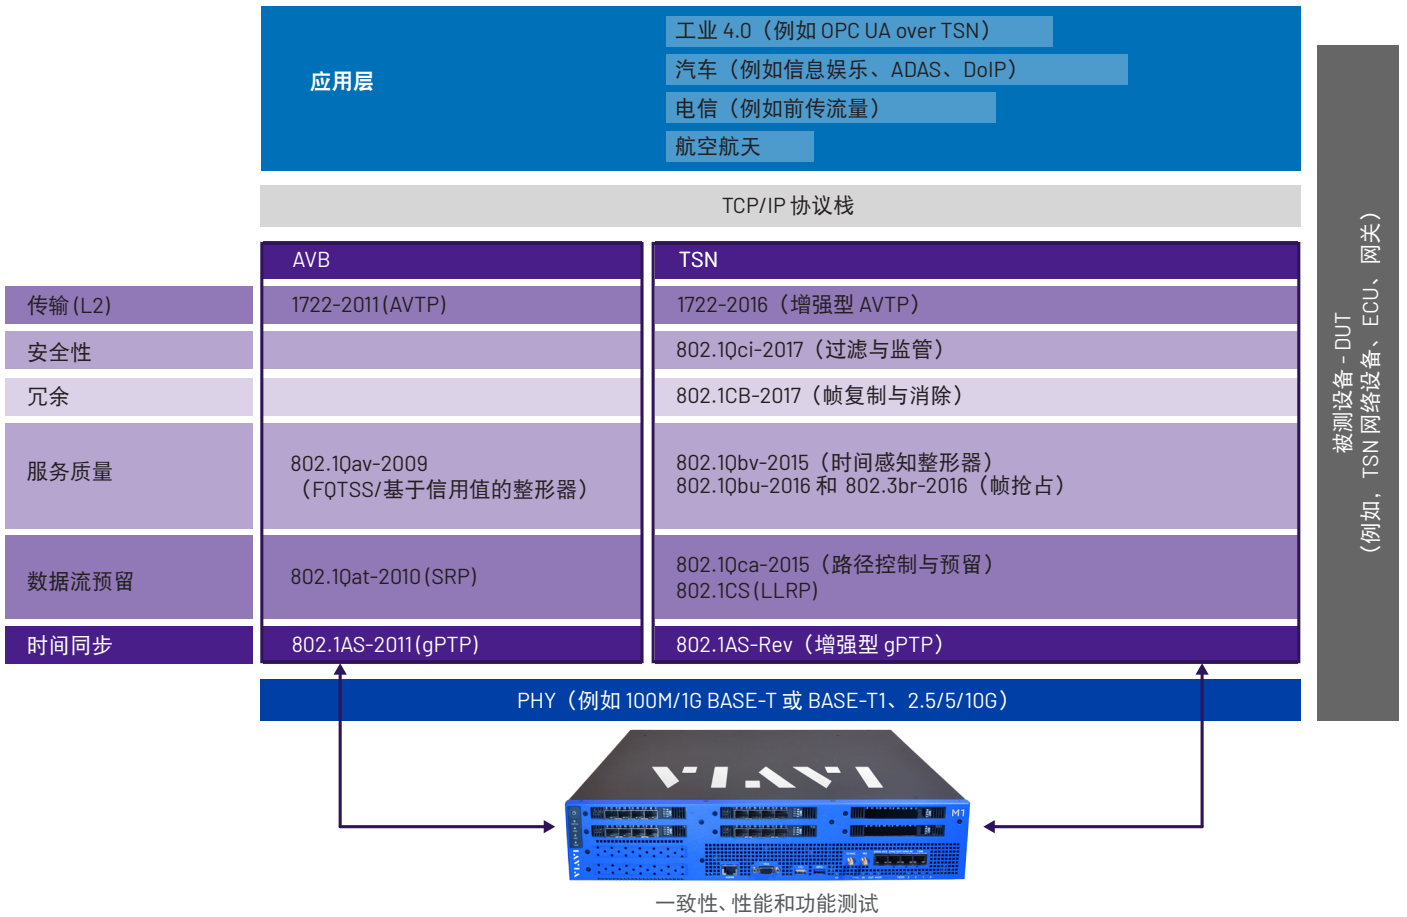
应用层

工业 4.0（例如 OPC UA over TSN）
汽车（例如信息娱乐、ADAS、DoIP）
电信（例如前传流量）
航空航天

TCP/IP 协议栈

| | AVB | TSN |
|---|---|---|
| 传输 (L2) | 1722-2011 (AVTP) | 1722-2016（增强型 AVTP） |
| 安全性 | | 802.1Qci-2017（过滤与监管） |
| 冗余 | | 802.1CB-2017（帧复制与消除） |
| 服务质量 | 802.1Qav-2009（FQTSS/基于信用值的整形器） | 802.1Qbv-2015（时间感知整形器）802.1Qbu-2016 和 802.3br-2016（帧抢占） |
| 数据流预留 | 802.1Qat-2010 (SRP) | 802.1Qca-2015（路径控制与预留）802.1CS (LLRP) |
| 时间同步 | 802.1AS-2011 (gPTP) | 802.1AS-Rev（增强型 gPTP） |

PHY（例如 100M/1G BASE-T 或 BASE-T1、2.5/5/10G）

被测设备 - DUT（例如，TSN 网络设备、ECU、网关）

VIAVI

M1

一致性、性能和功能测试